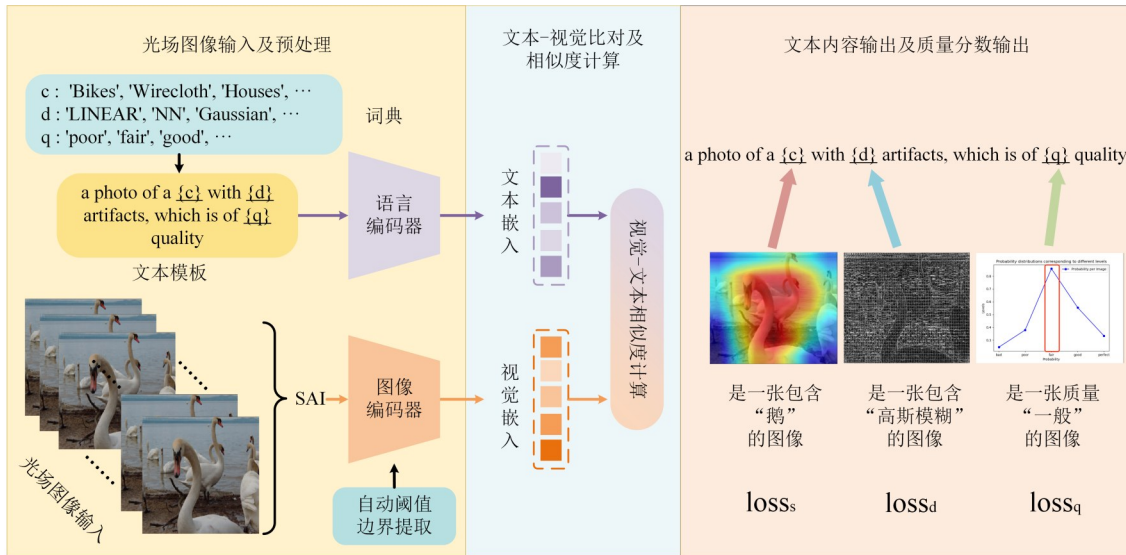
光场图像输入及预处理

c : 'Bikes', 'Wirecloth', 'Houses', ···
d : 'LINEAR', 'NN', 'Gaussian', ···
q : 'poor', 'fair', 'good', ···

词典

a photo of a {c} with {d} artifacts, which is of {q} quality

文本模板

语言编码器

光场图像输入

SAI

图像编码器

自动阈值边界提取

文本-视觉比对及相似度计算

文本嵌入

视觉嵌入

视觉-文本相似度计算

文本内容输出及质量分数输出

a photo of a {c} with {d} artifacts, which is of {q} quality

Probability distributions corresponding to different levels

Probability per Image

bad poor fair good perfect

Probability

是一张包含“鹅”的图像

是一张包含“高斯模糊”的图像

是一张质量“一般”的图像

$loss_s$

$loss_d$

$loss_q$